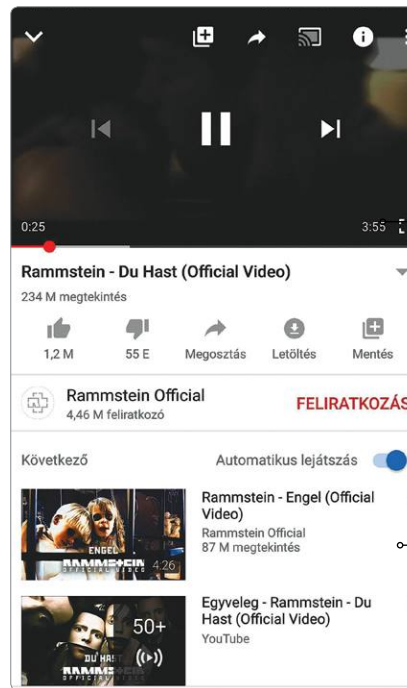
0:25

3:55

Rammstein - Du Hast (Official Video)

234 M megtekintés

1,2 M

55 E

Megosztás

Letöltés

Mentés

Rammstein Official

4,46 M feliratkozó

FELIRATKOZÁS

Következő

Automatikus lejátszás

ENGEL

RAMMSTEIN

OFFICIAL VIDEO

4:26

Rammstein - Engel (Official Video)

Rammstein Official

87 M megtekintés

DU HAST

RAMMSTEIN

OFFICIAL VIDEO

50+

Egyveleg - Rammstein - Du Hast (Official Video)

YouTube